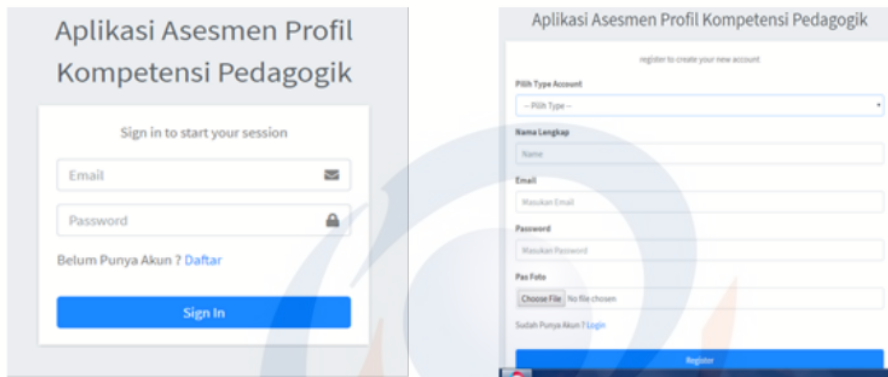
Aplikasi Asesmen Profil Kompetensi Pedagogik

Sign in to start your session

Email

Password

Belum Punya Akun ? Daftar

Sign In

Aplikasi Asesmen Profil Kompetensi Pedagogik

register to create your new account

Pilih Type Account

-- Pilih Type --

Nama Lengkap

Name

Email

Masukan Email

Password

Masukan Password

Pas Foto

Choose File No file chosen

Sudah Punya Akun ? Login

Register